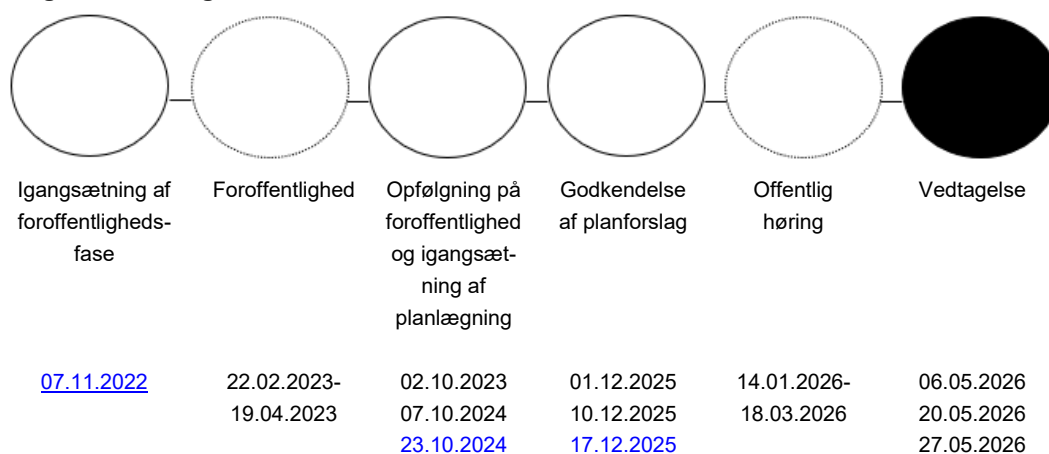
| Igangsætning af foroffentligheds-fase | Foroffentlighed | Opfølgning på foroffentlighed og igangsætning af planlægning | Godkendelse af planforslag | Offentlig høring | Vedtagelse |
|---|---|---|---|---|---|
| 07.11.2022 | 22.02.2023-19.04.2023 | 02.10.2023 07.10.2024 23.10.2024 | 01.12.2025 10.12.2025 17.12.2025 | 14.01.2026-18.03.2026 | 06.05.2026 20.05.2026 27.05.2026 |